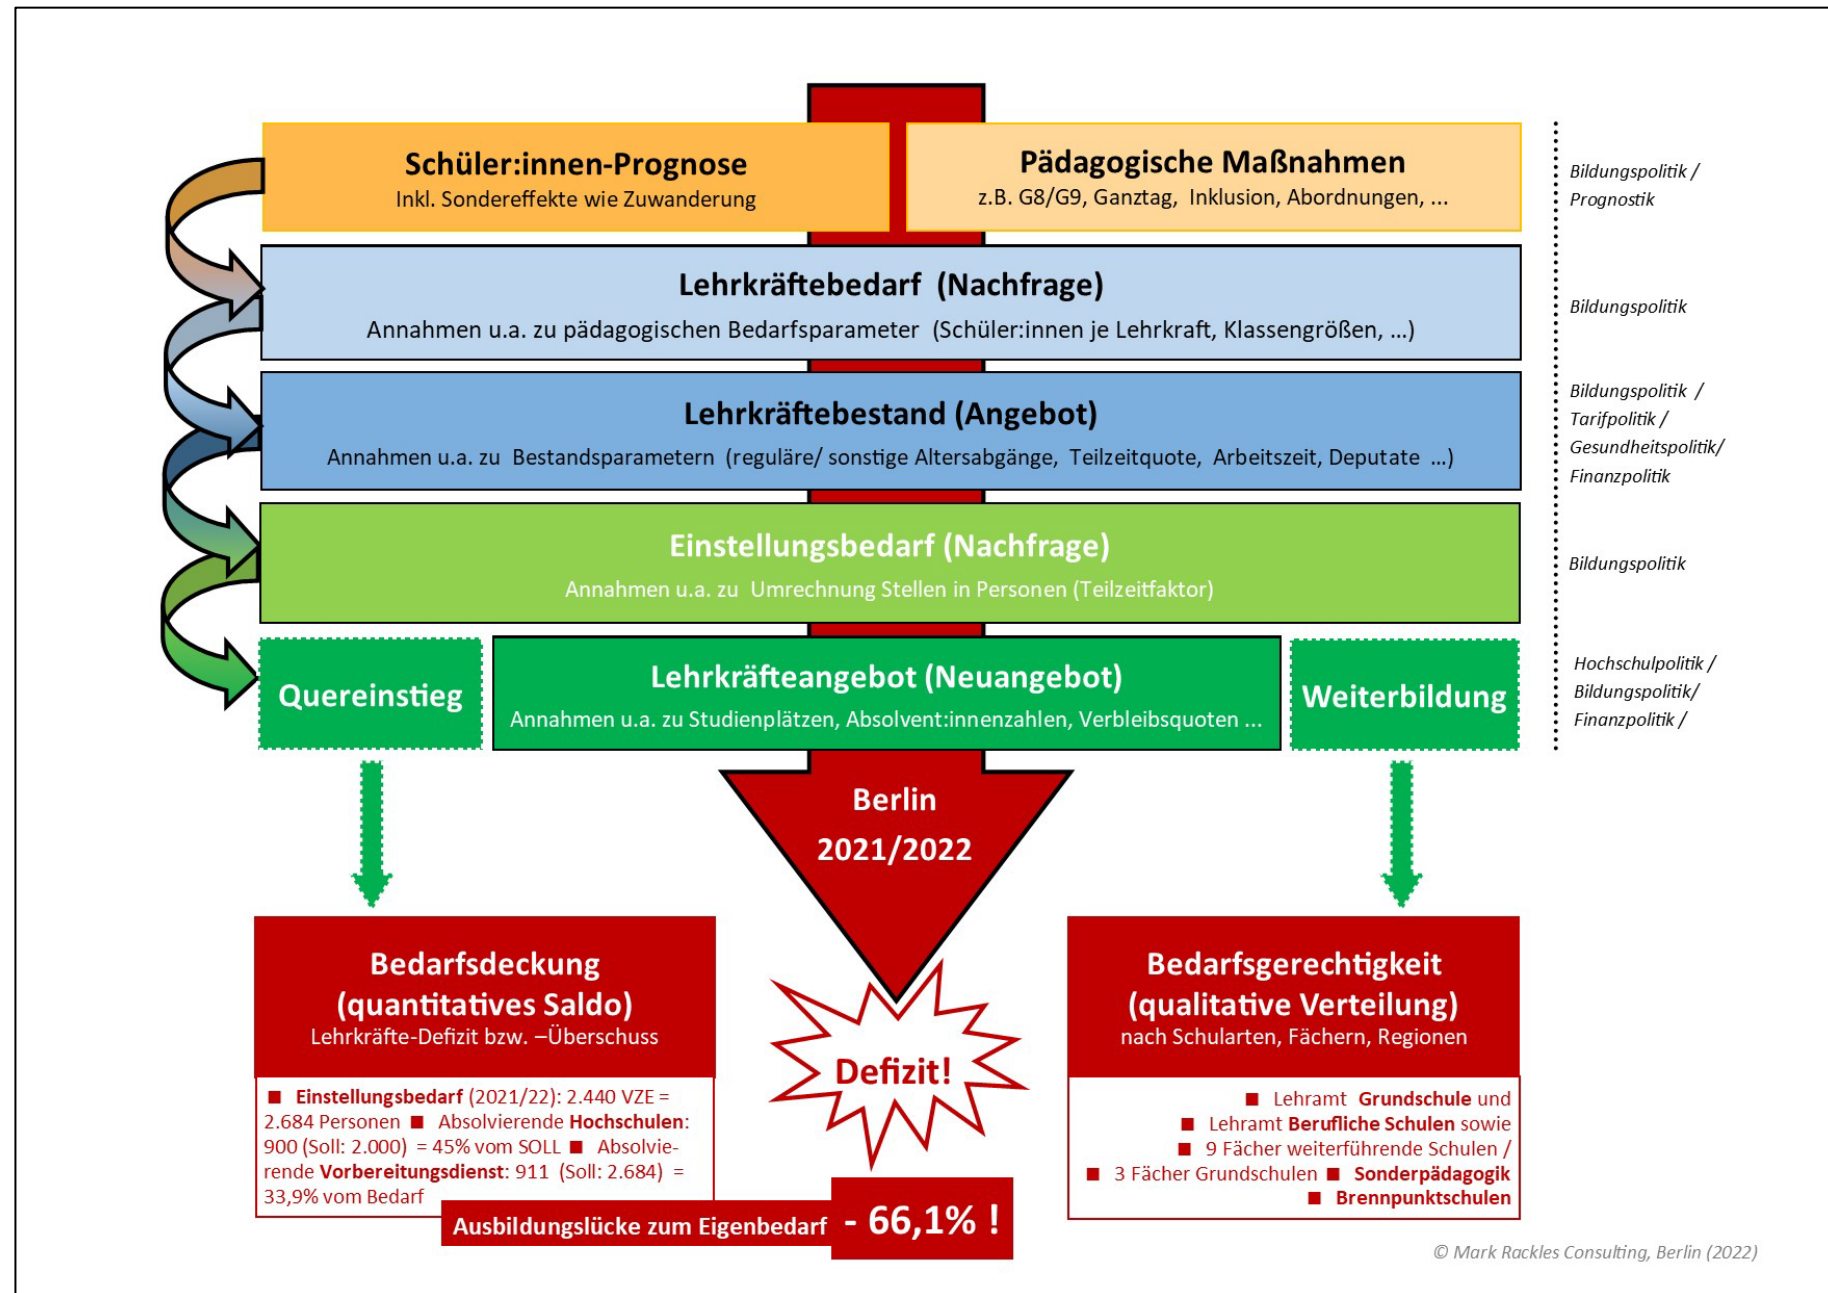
Schüler:innen-Prognose
Inkl. Sondereffekte wie Zuwanderung

Pädagogische Maßnahmen
z.B. G8/G9, Ganztag, Inklusion, Abordnungen, ...

Bildungspolitik / Prognostik

Lehrkräftebedarf (Nachfrage)
Annahmen u.a. zu pädagogischen Bedarfsparameter (Schüler:innen je Lehrkraft, Klassengrößen, ...)

Bildungspolitik

Lehrkräftebestand (Angebot)
Annahmen u.a. zu Bestandsparametern (reguläre/ sonstige Altersabgänge, Teilzeitquote, Arbeitszeit, Deputate ...)

Bildungspolitik / Tarifpolitik / Gesundheitspolitik/ Finanzpolitik

Einstellungsbedarf (Nachfrage)
Annahmen u.a. zu Umrechnung Stellen in Personen (Teilzeitfaktor)

Bildungspolitik

Quereinstieg

Lehrkräfteangebot (Neuangebot)
Annahmen u.a. zu Studienplätzen, Absolvent:innenzahlen, Verbleibsquoten ...

Weiterbildung

Hochschulpolitik / Bildungspolitik/ Finanzpolitik /

Berlin
2021/2022

Bedarfsdeckung
(quantitatives Saldo)
Lehrkräfte-Defizit bzw. –Überschuss

■ Einstellungsbedarf (2021/22): 2.440 VZE = 2.684 Personen ■ Absolvierende Hochschulen: 900 (Soll: 2.000) = 45% vom SOLL ■ Absolvierende Vorbereitungsdienst: 911 (Soll: 2.684) = 33,9% vom Bedarf

Defizit!

Ausbildungslücke zum Eigenbedarf - 66,1% !

Bedarfsgerechtigkeit
(qualitative Verteilung)
nach Schularten, Fächern, Regionen

■ Lehramt Grundschule und ■ Lehramt Berufliche Schulen sowie ■ 9 Fächer weiterführende Schulen / ■ 3 Fächer Grundschulen ■ Sonderpädagogik ■ Brennpunktschulen

© Mark Rackles Consulting, Berlin (2022)